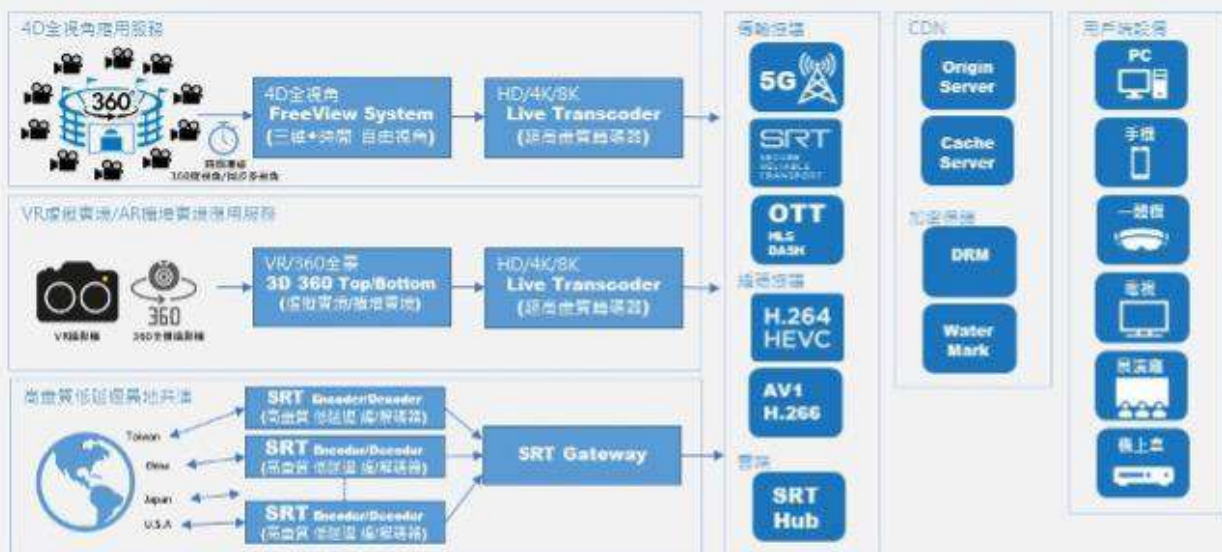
4D全視角應用服務

360

4D全視角
FreeView System
(三維+時間 自由視角)

時間凍結
360度視角/多視角

HD/4K/8K
Live Transcoder
(超高畫質轉碼器)

VR虛擬實境/AR擴增實境應用服務

VR攝影機

360
360全景攝影機

VR/360全景
3D 360 Top/Bottom
(虛擬實境/擴增實境)

HD/4K/8K
Live Transcoder
(超高畫質轉碼器)

高畫質低延遲異地共演

Taiwan

China

Japan

U.S.A

SRT Encoder/Decoder
(高畫質 低延遲 編/解碼器)

SRT Encoder/Decoder
(高畫質 低延遲 編/解碼器)

SRT Encoder/Decoder
(高畫質 低延遲 編/解碼器)

SRT Gateway

傳輸協議

5G

SRT
SECURE RELIABLE TRANSPORT

OTT
HLS
DASH

編碼協議

H.264
HEVC

AV1
H.266

雲端

SRT
Hub

CDN

Origin
Server

Cache
Server

加密保護

DRM

Water
Mark

用戶端設備

PC

手機

一體機

電視

展演廳

機上盒